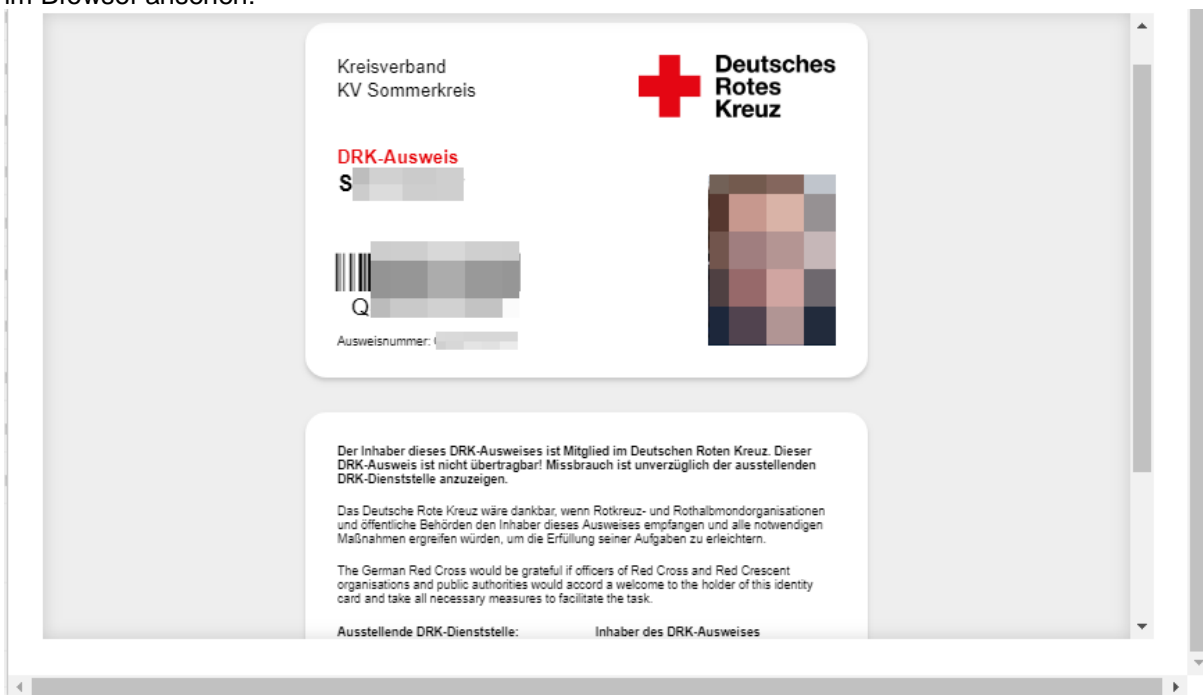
im Browser ansehen.

Kreisverband
KV Sommerkreis

Deutsches
Rotes
Kreuz

DRK-Ausweis
S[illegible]

Q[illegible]

Ausweisnummer: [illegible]

Der Inhaber dieses DRK-Ausweises ist Mitglied im Deutschen Roten Kreuz. Dieser DRK-Ausweis ist nicht übertragbar! Missbrauch ist unverzüglich der ausstellenden DRK-Dienststelle anzuzeigen.

Das Deutsche Rote Kreuz wäre dankbar, wenn Rotkreuz- und Rothalbmondorganisationen und öffentliche Behörden den Inhaber dieses Ausweises empfangen und alle notwendigen Maßnahmen ergreifen würden, um die Erfüllung seiner Aufgaben zu erleichtern.

The German Red Cross would be grateful if officers of Red Cross and Red Crescent organisations and public authorities would accord a welcome to the holder of this identity card and take all necessary measures to facilitate the task.

Ausstellende DRK-Dienststelle:
Inhaber des DRK-Ausweises